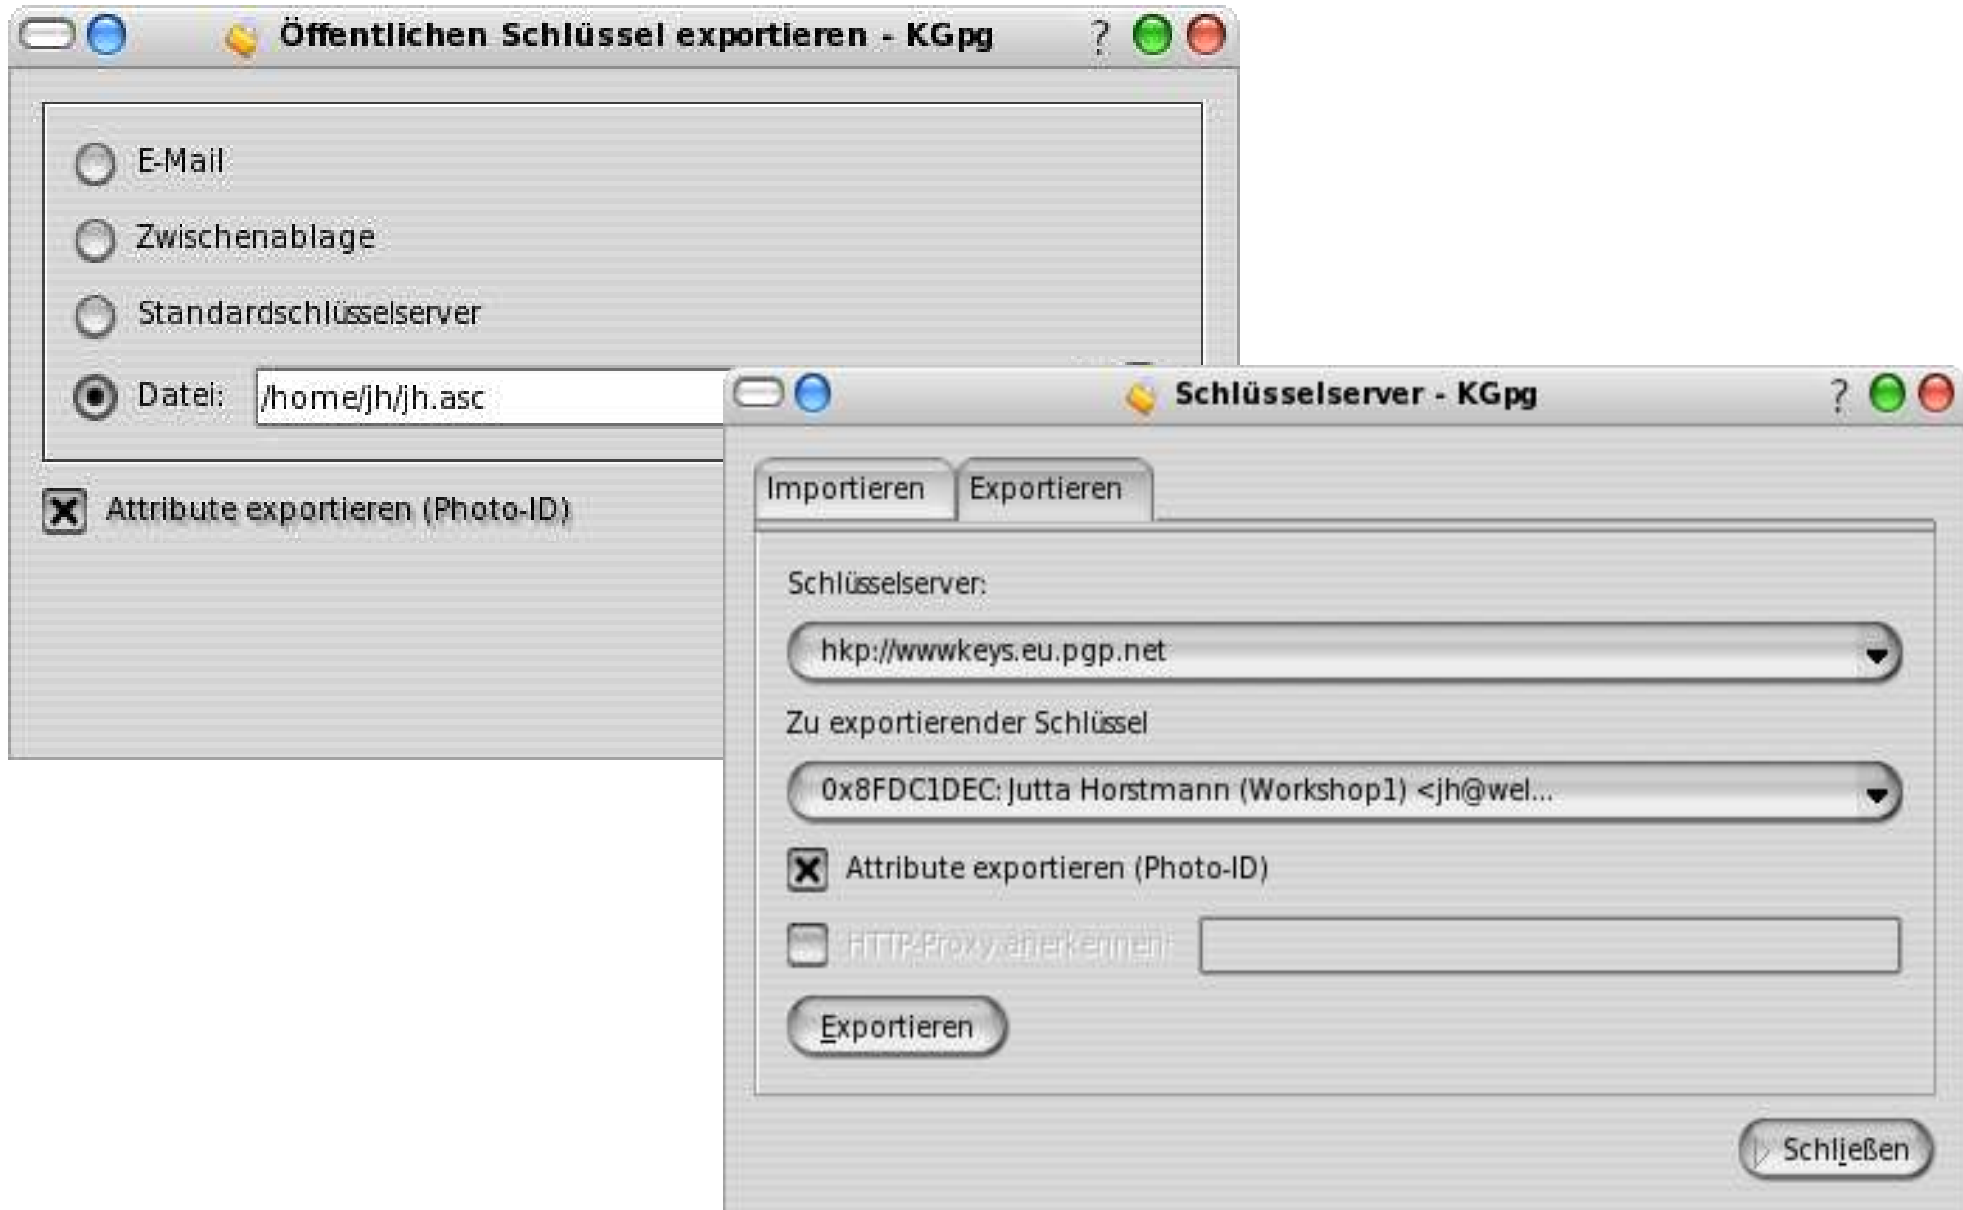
Öffentlichen Schlüssel exportieren - KGpg ?

E-Mail

Zwischenablage

Standardschlüsselserver

Datei: /home/jh/jh.asc

Attribute exportieren (Photo-ID)

Schlüsselserver - KGpg ?

Importieren Exportieren

Schlüsselserver:

hkp://wwwkeys.eu.pgp.net

Zu exportierender Schlüssel

0x8FDC1DEC: Jutta Horstmann (Workshop1) <jh@wel...

Attribute exportieren (Photo-ID)

HTTP-Proxy anerkennen

Exportieren

Schließen